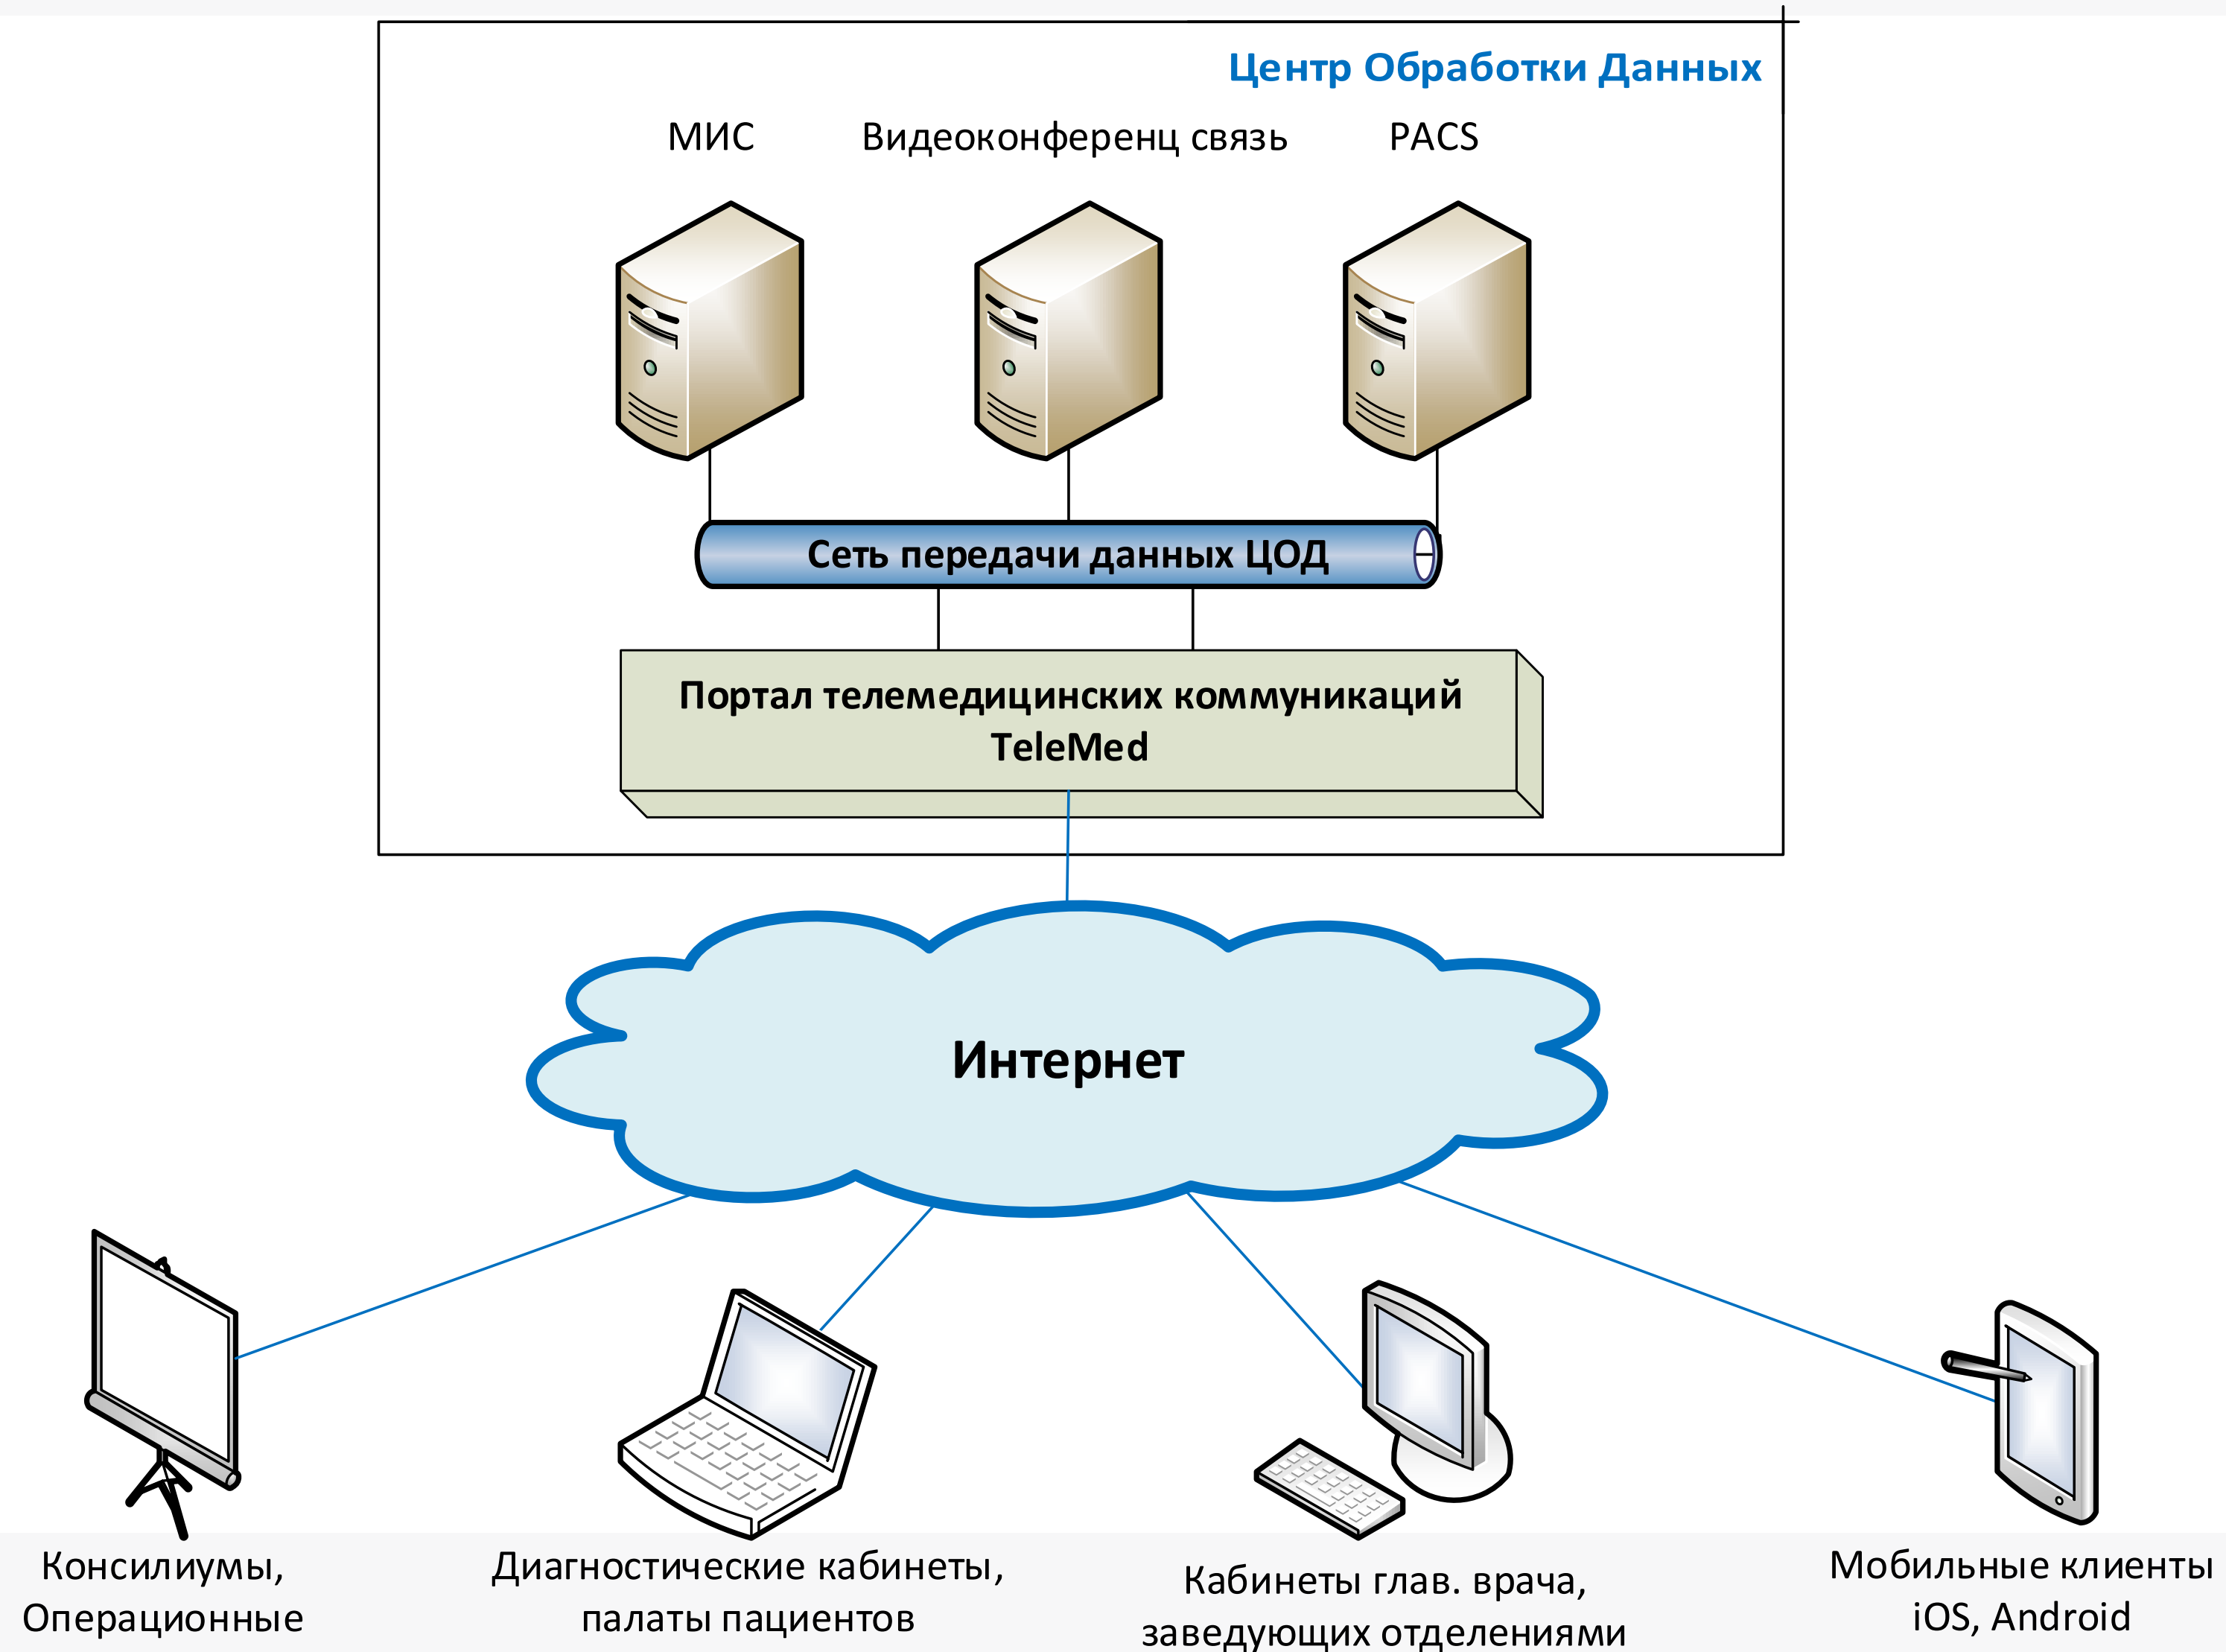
Центр Обработки Данных

МИС

Видеоконференц связь

PACS

Сеть передачи данных ЦОД

Портал телемедицинских коммуникаций TeleMed

Интернет

Консилиумы, Операционные

Диагностические кабинеты, палаты пациентов

Кабинеты глав. врача, заведующих отделениями

Мобильные клиенты iOS, Android